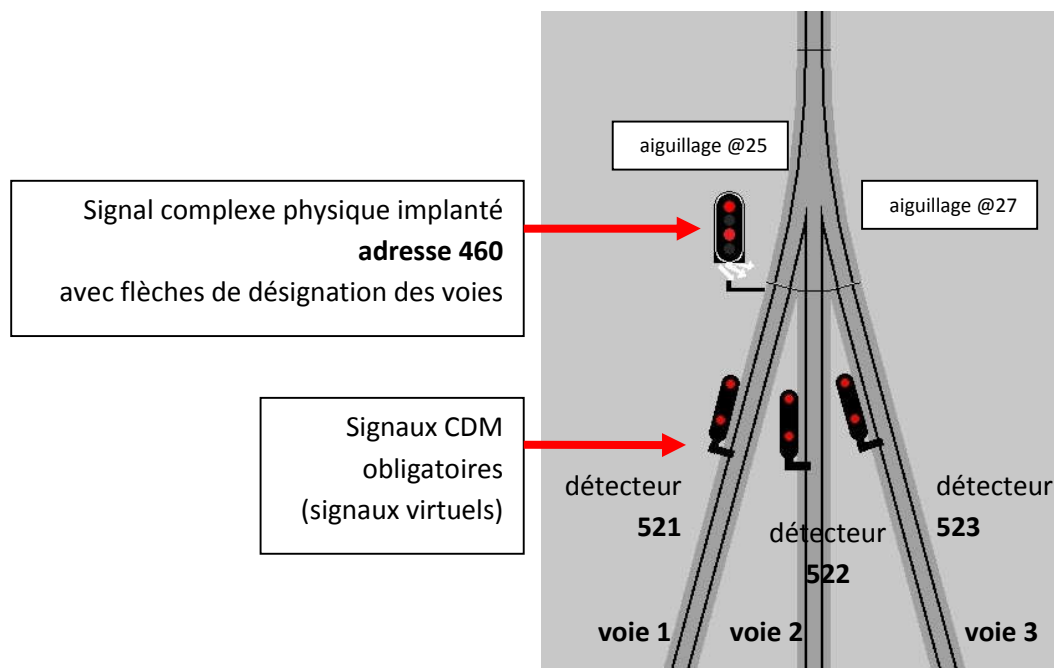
aiguillage @25

Signal complexe physique implanté
**adresse 460**
avec flèches de désignation des voies

aiguillage @27

Signaux CDM
obligatoires
(signaux virtuels)

détecteur
**521**

détecteur
**522**

détecteur
**523**

**voie 1**

**voie 2**

**voie 3**